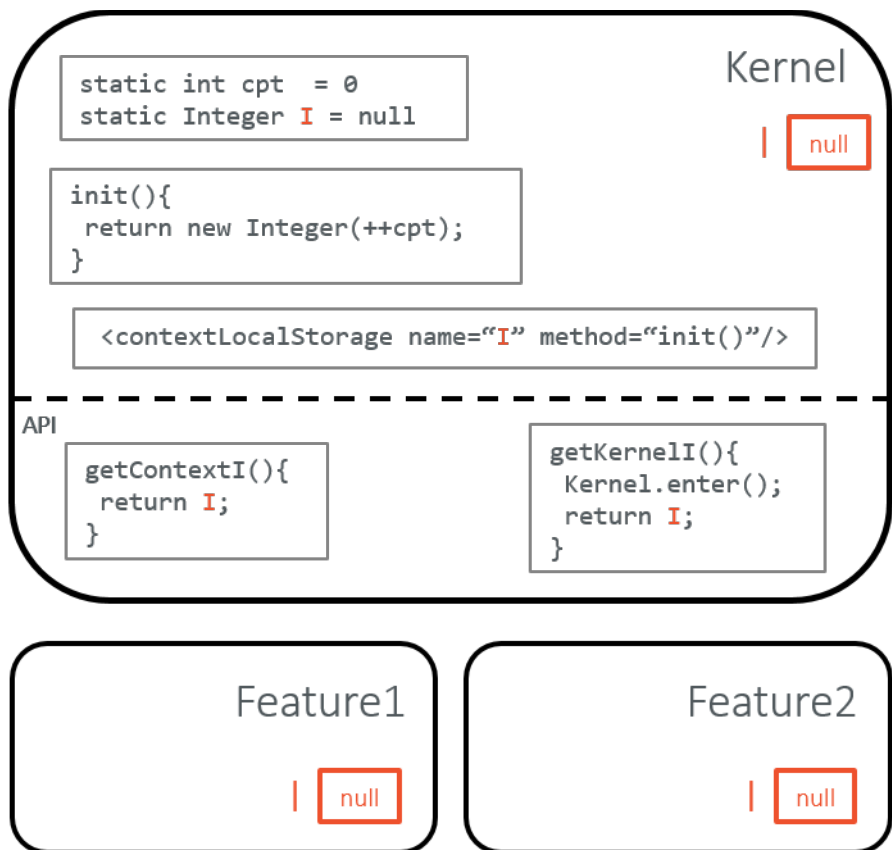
Kernel

static int cpt = 0
static Integer I = null

I null

init(){
 return new Integer(++cpt);
}

<contextLocalStorage name="I" method="init()"/>

API

getContextI(){
 return I;
}

getKernelI(){
 Kernel.enter();
 return I;
}

Feature1

I null

Feature2

I null